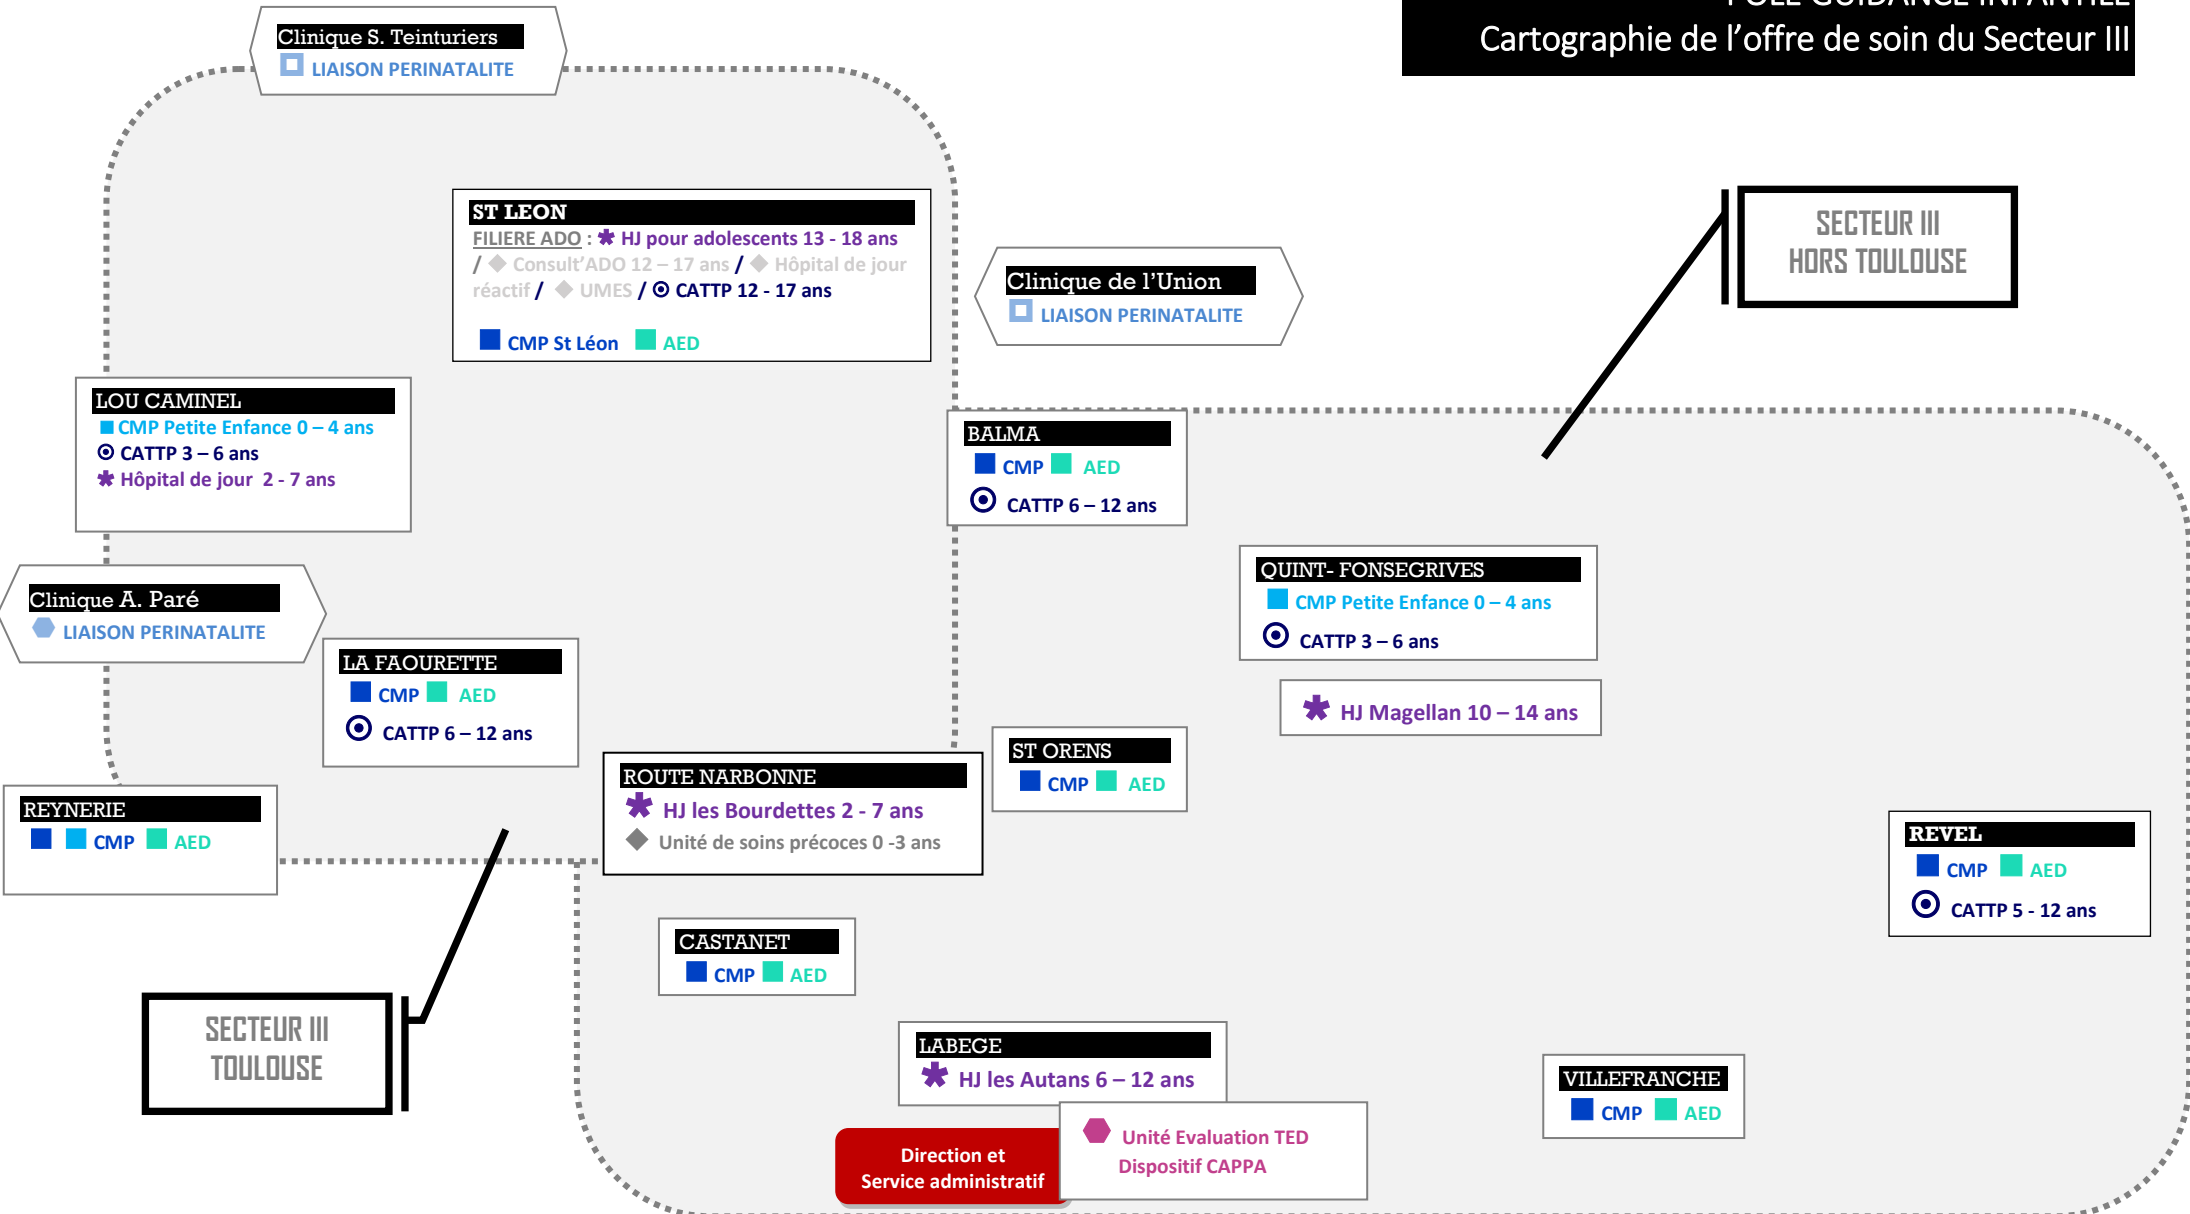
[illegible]
Cartographie de l'offre de soin du Secteur III

Clinique S. Teinturiers
LIAISON PERINATALITE

ST LEON
FILIERE ADO : HJ pour adolescents 13 - 18 ans / Consult'ADO 12 – 17 ans / Hôpital de jour réactif / UMES / CATTP 12 - 17 ans
CMP St Léon AED

Clinique de l'Union
LIAISON PERINATALITE

SECTEUR III
HORS TOULOUSE

LOU CAMINEL
CMP Petite Enfance 0 – 4 ans
CATTP 3 – 6 ans
Hôpital de jour 2 - 7 ans

BALMA
CMP AED
CATTP 6 – 12 ans

QUINT- FONSEGRIVES
CMP Petite Enfance 0 – 4 ans
CATTP 3 – 6 ans

HJ Magellan 10 – 14 ans

Clinique A. Paré
LIAISON PERINATALITE

LA FAOURETTE
CMP AED
CATTP 6 – 12 ans

ST ORENS
CMP AED

ROUTE NARBONNE
HJ les Bourdettes 2 - 7 ans
Unité de soins précoces 0 -3 ans

REYNERIE
CMP AED

REVEL
CMP AED
CATTP 5 - 12 ans

CASTANET
CMP AED

SECTEUR III
TOULOUSE

LABEGE
HJ les Autans 6 – 12 ans

VILLEFRANCHE
CMP AED

Direction et
Service administratif

Unité Evaluation TED
Dispositif CAPPA